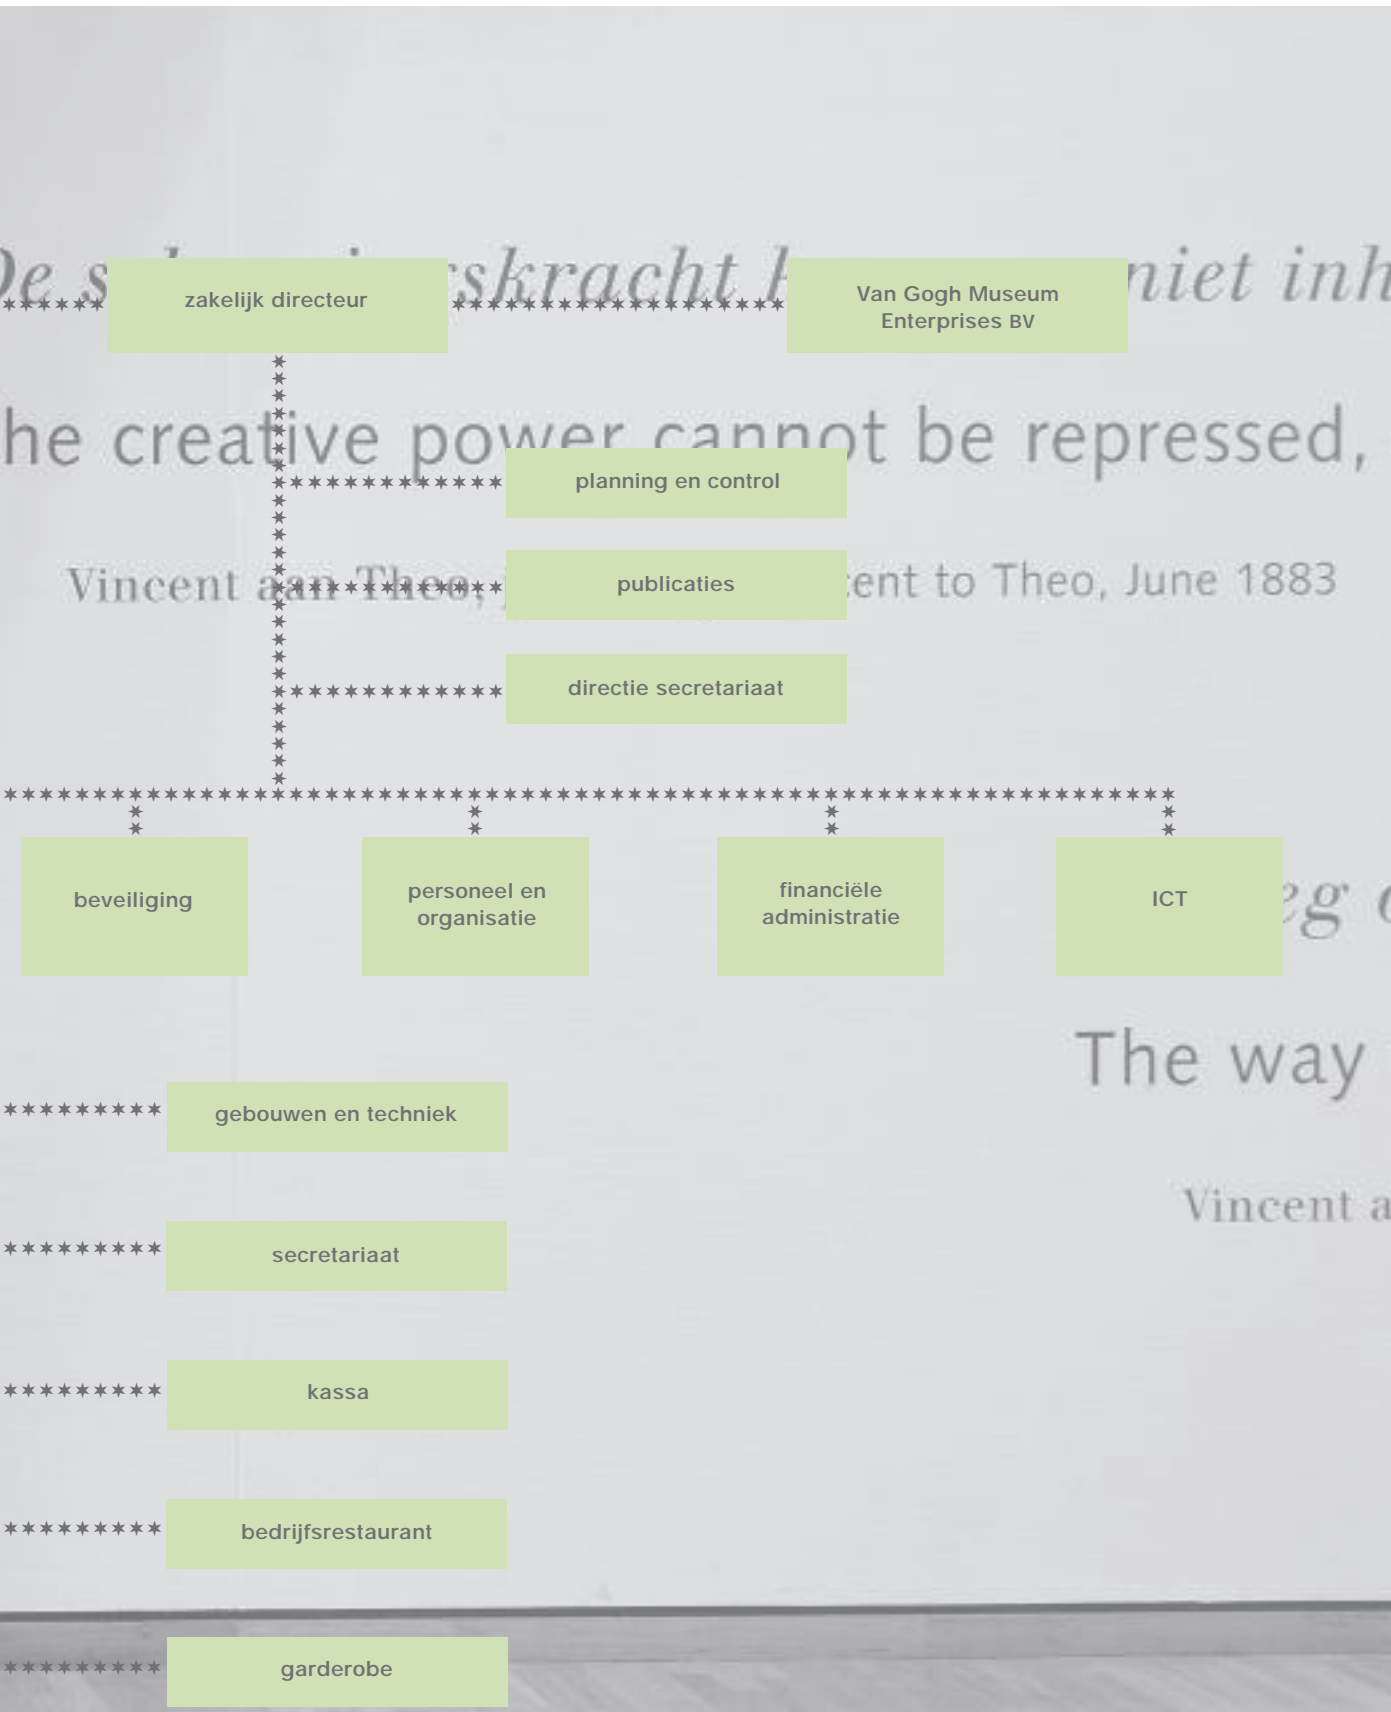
De s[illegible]skracht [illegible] niet inh

zakelijk directeur

Van Gogh Museum Enterprises BV

he creative power cannot be repressed,

planning en control

Vincent aan Theo, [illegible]

publicaties

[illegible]ent to Theo, June 1883

directie secretariaat

beveiliging

personeel en organisatie

financiële administratie

ICT

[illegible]eg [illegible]

The way

Vincent a

gebouwen en techniek

secretariaat

kassa

bedrijfsrestaurant

garderobe